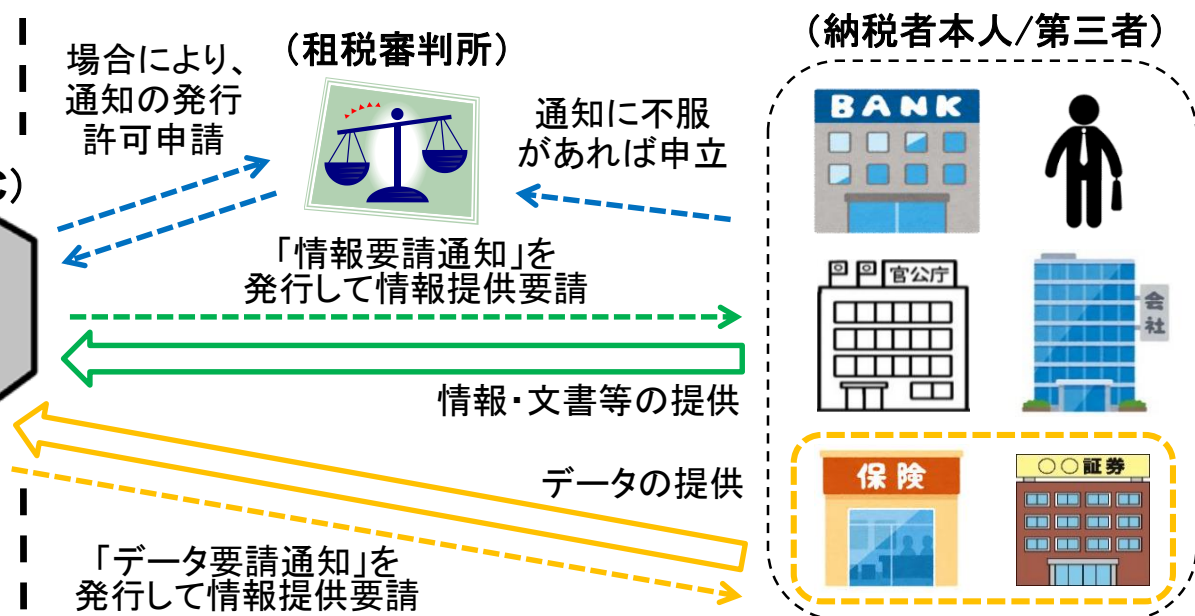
（租税審判所）

（納税者本人/第三者）

場合により、通知の発行許可申請

通知に不服があれば申立

c）

BANK

官公庁

会社

「情報要請通知」を発行して情報提供要請

情報・文書等の提供

データの提供

保険

○○証券

「データ要請通知」を発行して情報提供要請